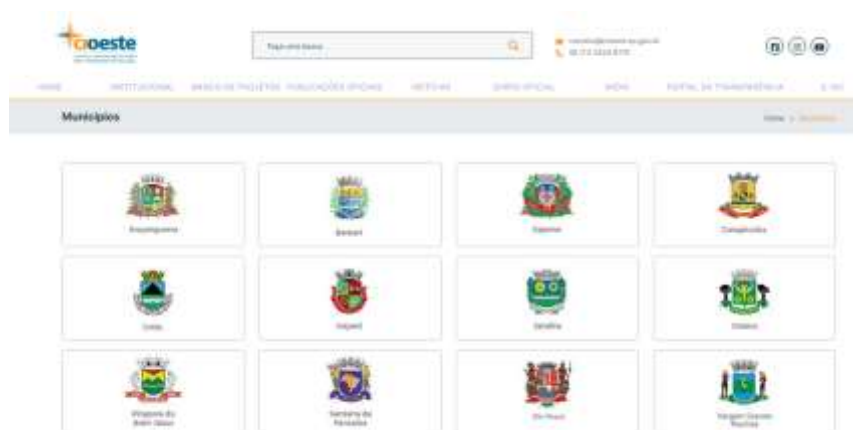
cioeste

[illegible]

Faça sua busca

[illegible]
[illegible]

HOME INSTITUCIONAL BANCO DE PROJETOS PUBLICAÇÕES OFICIAIS NOTÍCIAS DIÁRIO OFICIAL MÍDIA PORTAL DA TRANSPARÊNCIA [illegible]

Municípios

Home > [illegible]

Araçariguama

Barueri

Cajamar

Carapicuíba

Cotia

Itapevi

Jandira

Osasco

Pirapora do Bom Jesus

Santana de Parnaíba

São Roque

Vargem Grande Paulista